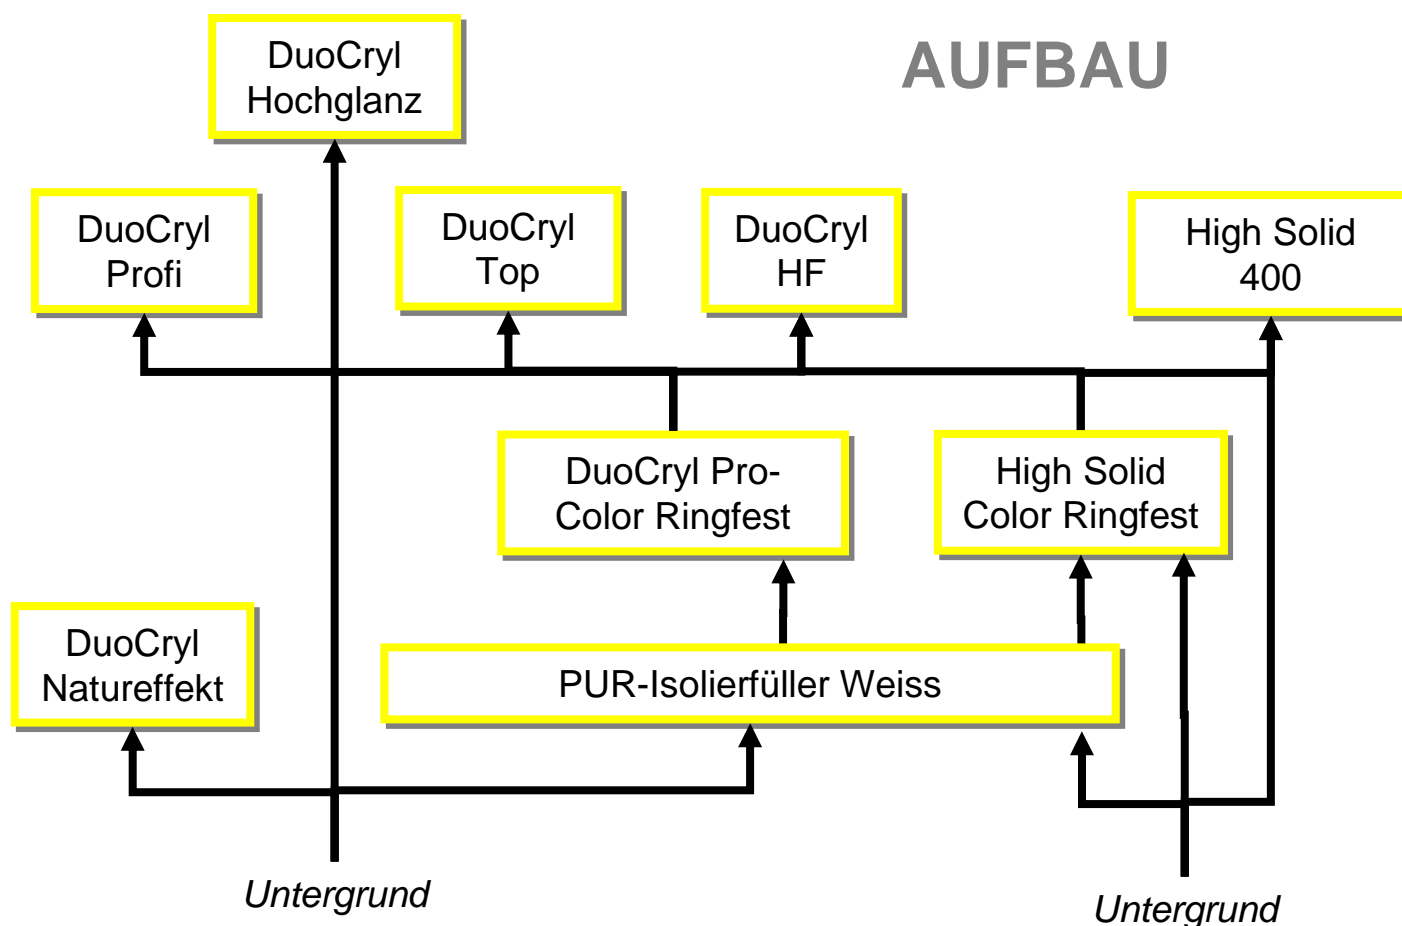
AUFBAU

DuoCryl Hochglanz

DuoCryl Profi

DuoCryl Top

DuoCryl HF

High Solid 400

DuoCryl Pro-Color Ringfest

High Solid Color Ringfest

DuoCryl Natureffekt

PUR-Isolierfüller Weiss

Untergrund

Untergrund